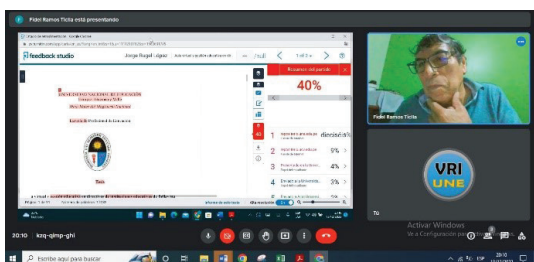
Fidel Ramos Ticlla está presentando

feedback studio

Jorge Rugel López

Resumen del parecido

40%

1 9%

2 9%

3 4%

4 3%

Tesis

Fidel Ramos Ticlla

VRI UNE

Activar Windows
Ve a Configuración para activar Windows.

20:10 | kzq-qimp-ghi

Escribe aquí para buscar